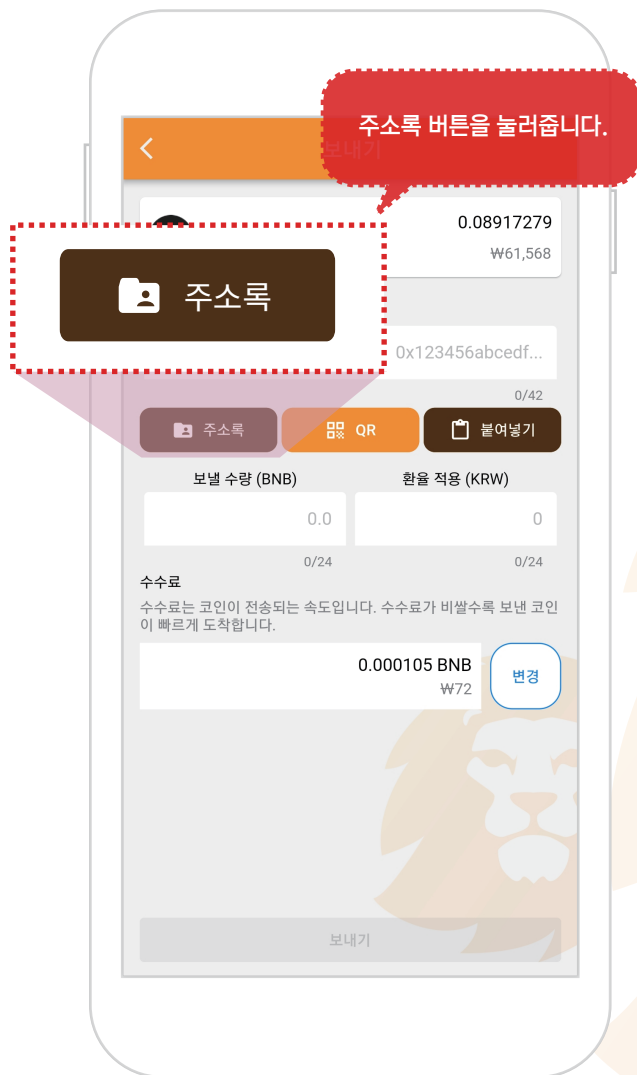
주소록 버튼을 눌러줍니다.

보내기

0.08917279
₩61,568

주소록

0x123456abcedf...
0/42

주소록
QR
붙여넣기

보낼 수량 (BNB)
환율 적용 (KRW)
0.0
0
0/24
0/24

수수료
수수료는 코인이 전송되는 속도입니다. 수수료가 비쌀수록 보낸 코인이 빠르게 도착합니다.

0.000105 BNB
₩72
변경

보내기